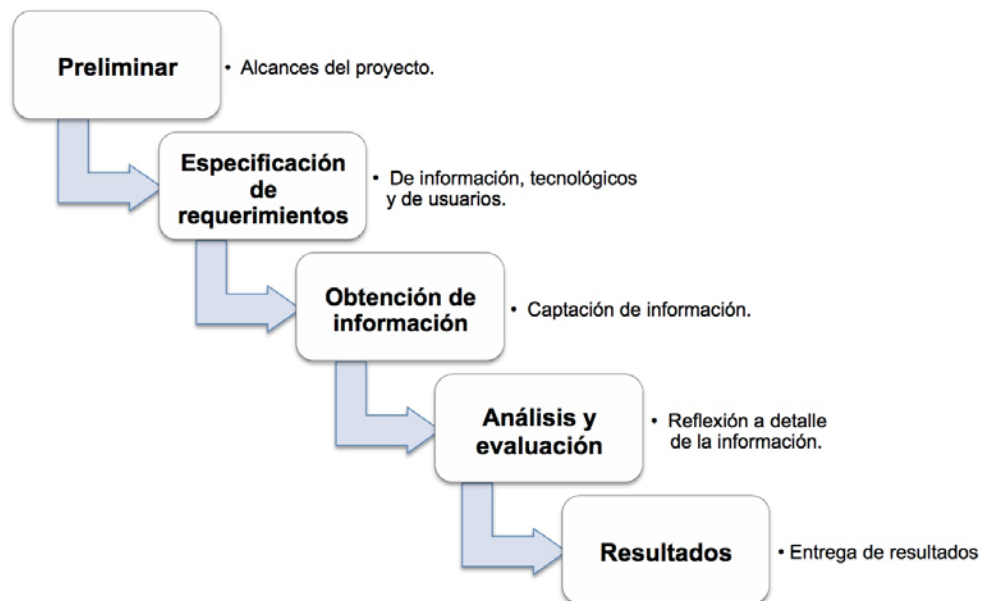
Preliminar

• Alcances del proyecto.

Especificación de requerimientos

• De información, tecnológicos y de usuarios.

Obtención de información

• Captación de información.

Análisis y evaluación

• Reflexión a detalle de la información.

Resultados

• Entrega de resultados